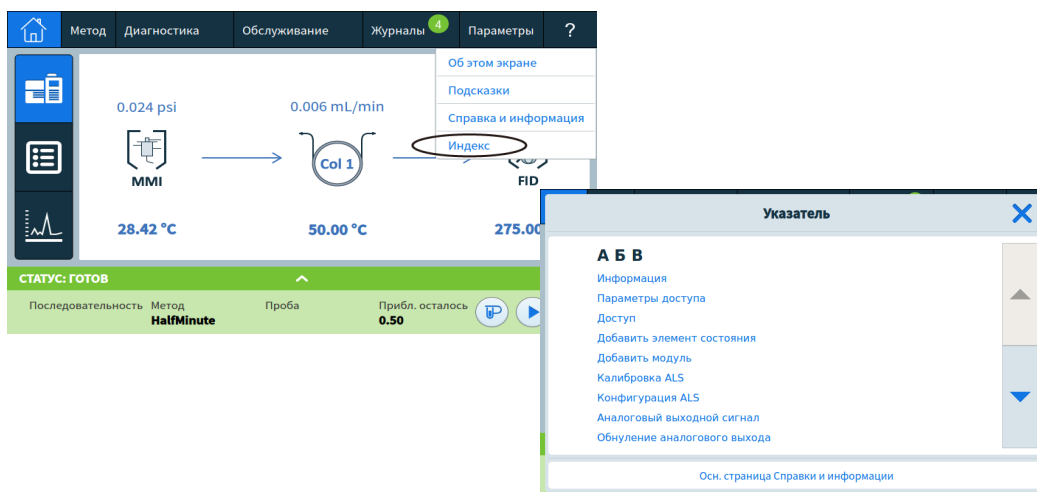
Метод Диагностика Обслуживание Журналы 4 Параметры ?

Об этом экране
Подсказки
Справка и информация
Индекс

0.024 psi
0.006 mL/min

MMI
Col 1
FID

28.42 °C
50.00 °C
275.00

СТАТУС: ГОТОВ

Последовательность
Метод
HalfMinute
Проба
Прибл. осталось
0.50

Указатель

А Б В
Информация
Параметры доступа
Доступ
Добавить элемент состояния
Добавить модуль
Калибровка ALS
Конфигурация ALS
Аналоговый выходной сигнал
Обнуление аналогового выхода

Осн. страница Справки и информации